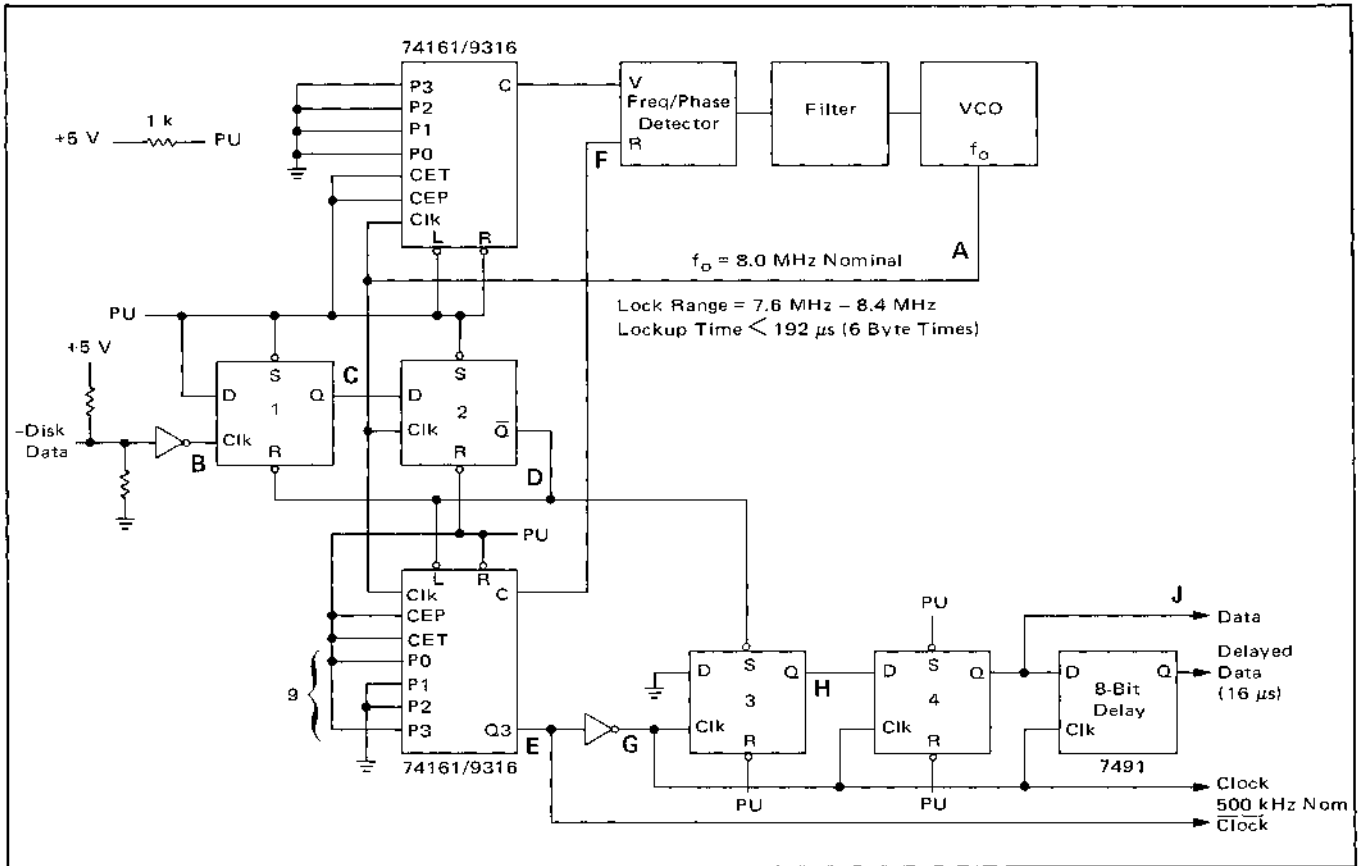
74161/9316

P3
P2
P1
P0
CET
CEP
Clk
L
R
C

+5 V 1 k PU

V
Freq/Phase
Detector
R

Filter

VCO
$f_o$

F

$f_o$ = 8.0 MHz Nominal

A

Lock Range = 7.6 MHz – 8.4 MHz
Lockup Time < 192 μs (6 Byte Times)

PU

+5 V

–Disk
Data

B

D
S
1
Q
Clk
R

C

D
S
2
Clk
$\overline{Q}$
R

D

PU

Clk
L
R
C
CEP
CET
P0
P1
P2
P3
Q3

9

74161/9316

E

G

D
S
3
Q
Clk
R

PU

H

PU

D
S
4
Q
Clk
R

PU

J

Data

D
8-Bit
Delay
Q
Clk
7491

Delayed
Data
(16 μs)

Clock
500 kHz Nom
$\overline{Clock}$